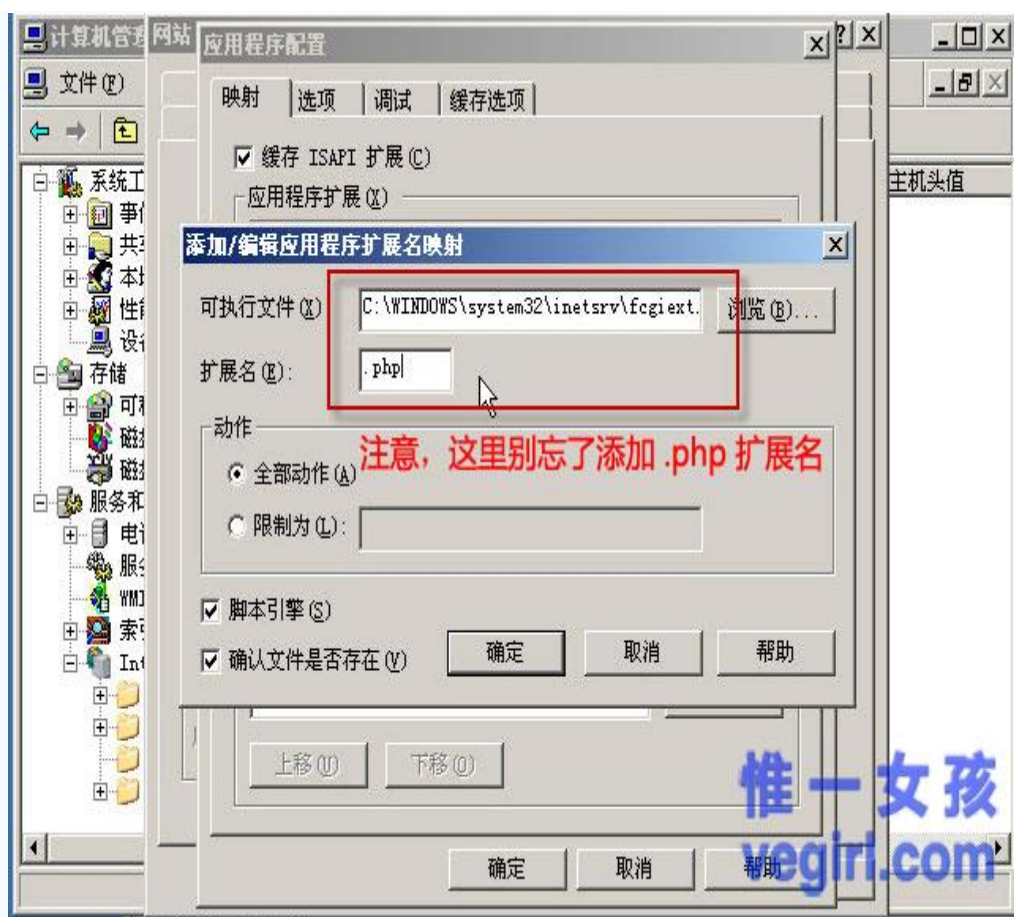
计算机管理
网站
应用程序配置
文件(F)
映射 | 选项 | 调试 | 缓存选项
缓存 ISAPI 扩展(C)
应用程序扩展(X)
主机头值
系统工
事
共
本
性
设
存储
可
磁
磁
服务和
电
服
WMI
索
Int
添加/编辑应用程序扩展名映射
可执行文件(X)
C:\WINDOWS\system32\inetsrv\fcgiext.
浏览(B)...
扩展名(E):
.php
动作
全部动作(A)
注意，这里别忘了添加 .php 扩展名
限制为(L):
脚本引擎(S)
确认文件是否存在(V)
确定
取消
帮助
上移(U)
下移(O)
确定
取消
帮助
惟一女孩
vegirl.com